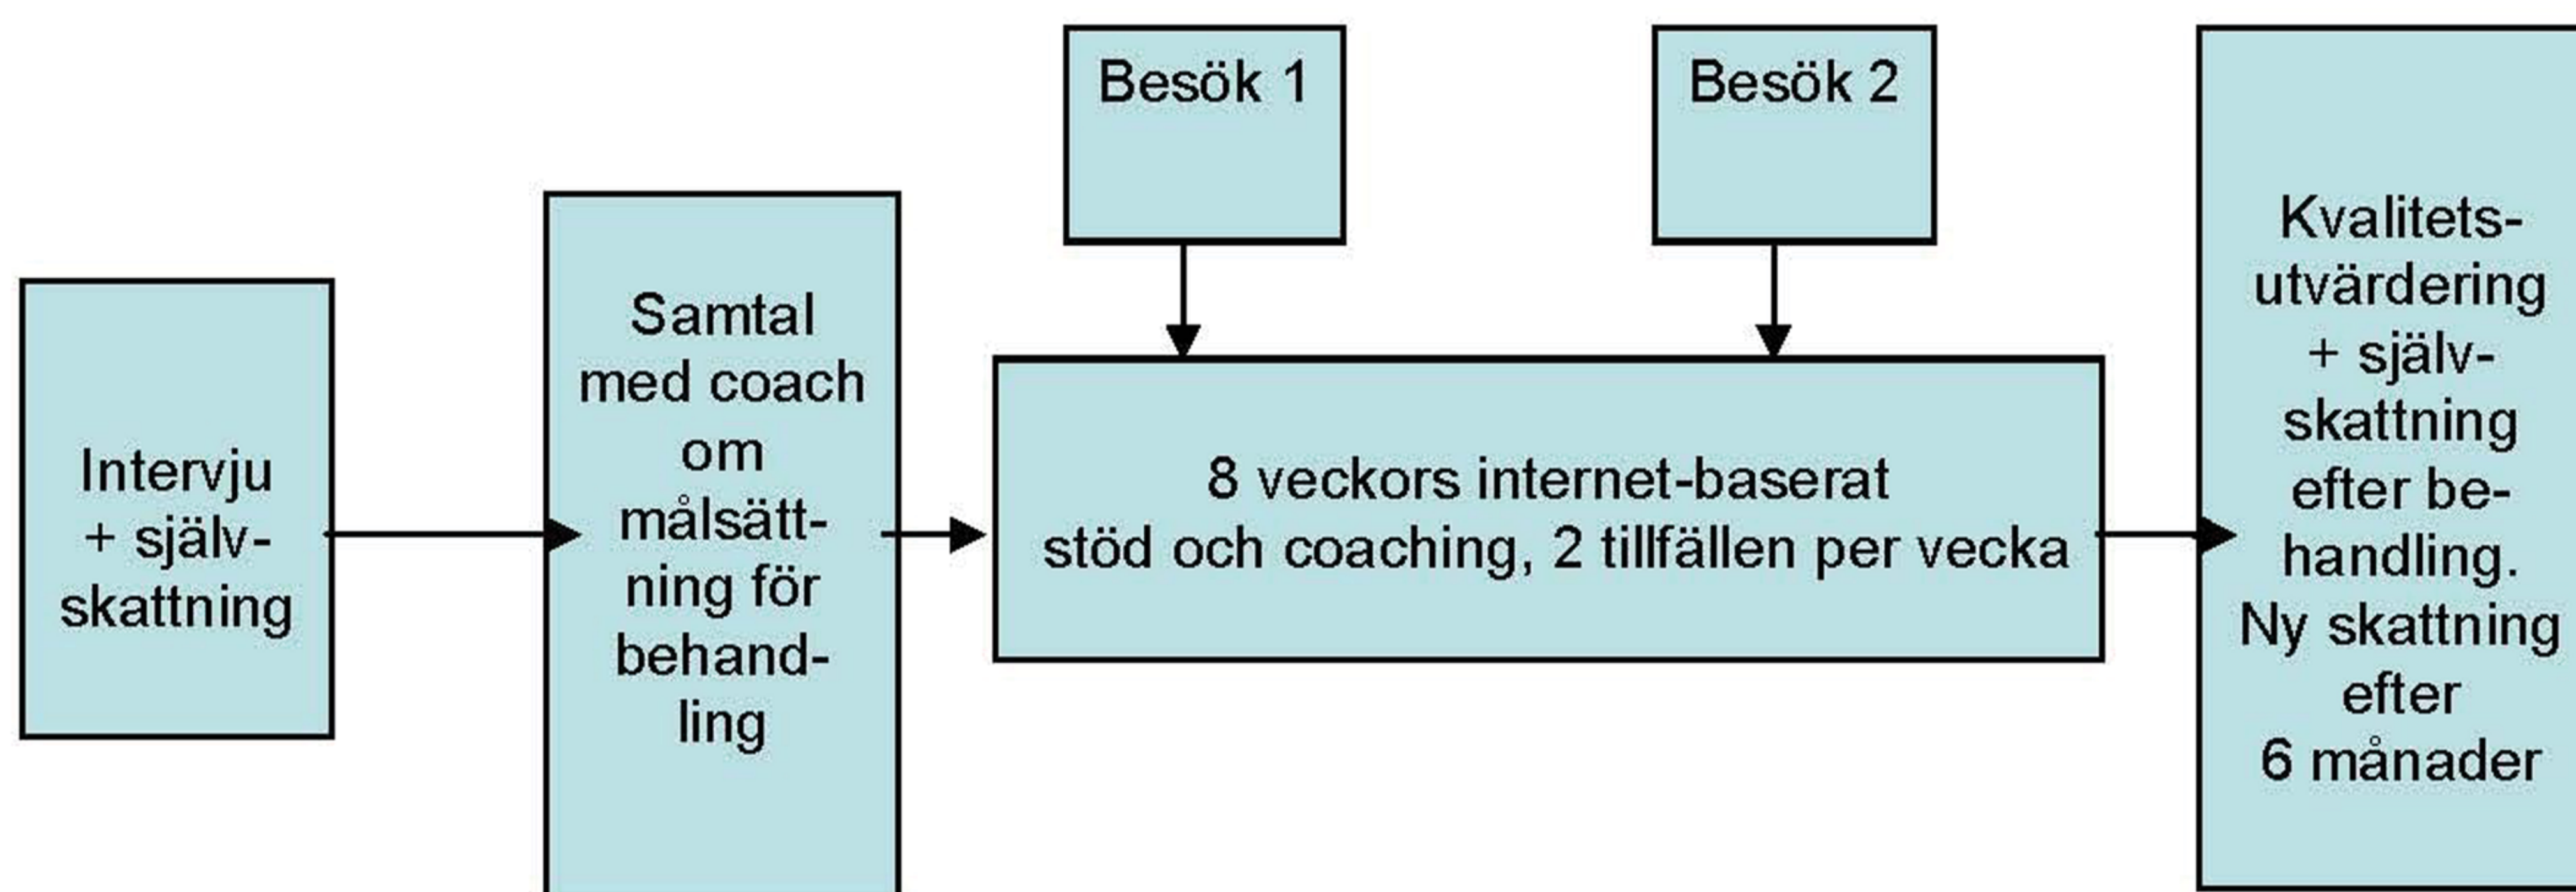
Intervju + själv-skattning

Samtal med coach om målsättning för behandling

Besök 1

Besök 2

8 veckors internet-baserat stöd och coaching, 2 tillfällen per vecka

Kvalitets-utvärdering + själv-skattning efter behandling. Ny skattning efter 6 månader